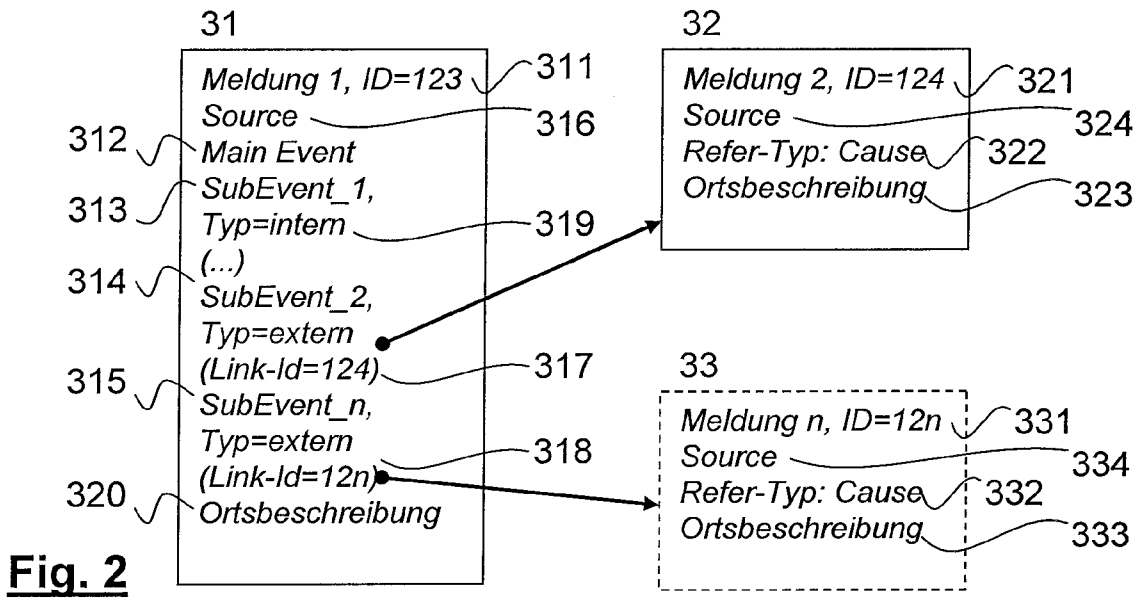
31

Meldung 1, ID=123 311
Source 316
312 Main Event
313 SubEvent_1,
Typ=intern 319
(...)
314 SubEvent_2,
Typ=extern
(Link-Id=124) 317
315 SubEvent_n,
Typ=extern
(Link-Id=12n) 318
320 Ortsbeschreibung

32

Meldung 2, ID=124 321
Source 324
Refer-Typ: Cause 322
Ortsbeschreibung 323

33

Meldung n, ID=12n 331
Source 334
Refer-Typ: Cause 332
Ortsbeschreibung 333

Fig. 2